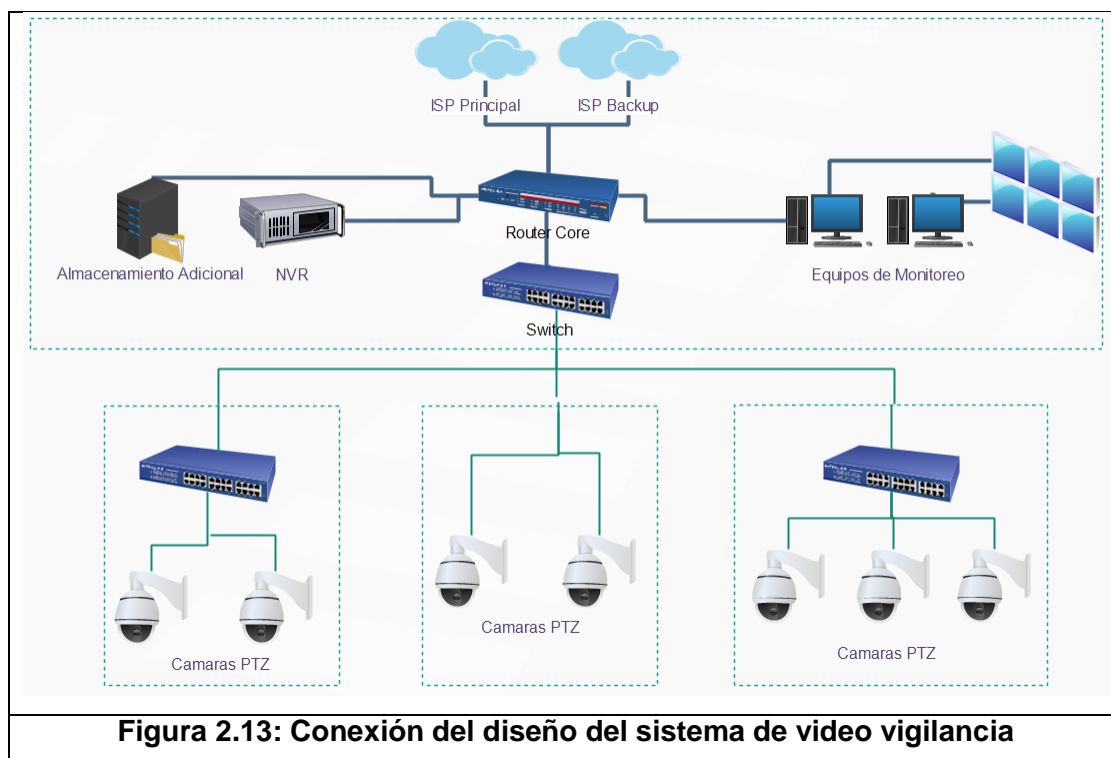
ISP Principal

ISP Backup

Router Core

Almacenamiento Adicional

NVR

Equipos de Monitoreo

Switch

Camaras PTZ

Camaras PTZ

Camaras PTZ

Figura 2.13: Conexión del diseño del sistema de video vigilancia